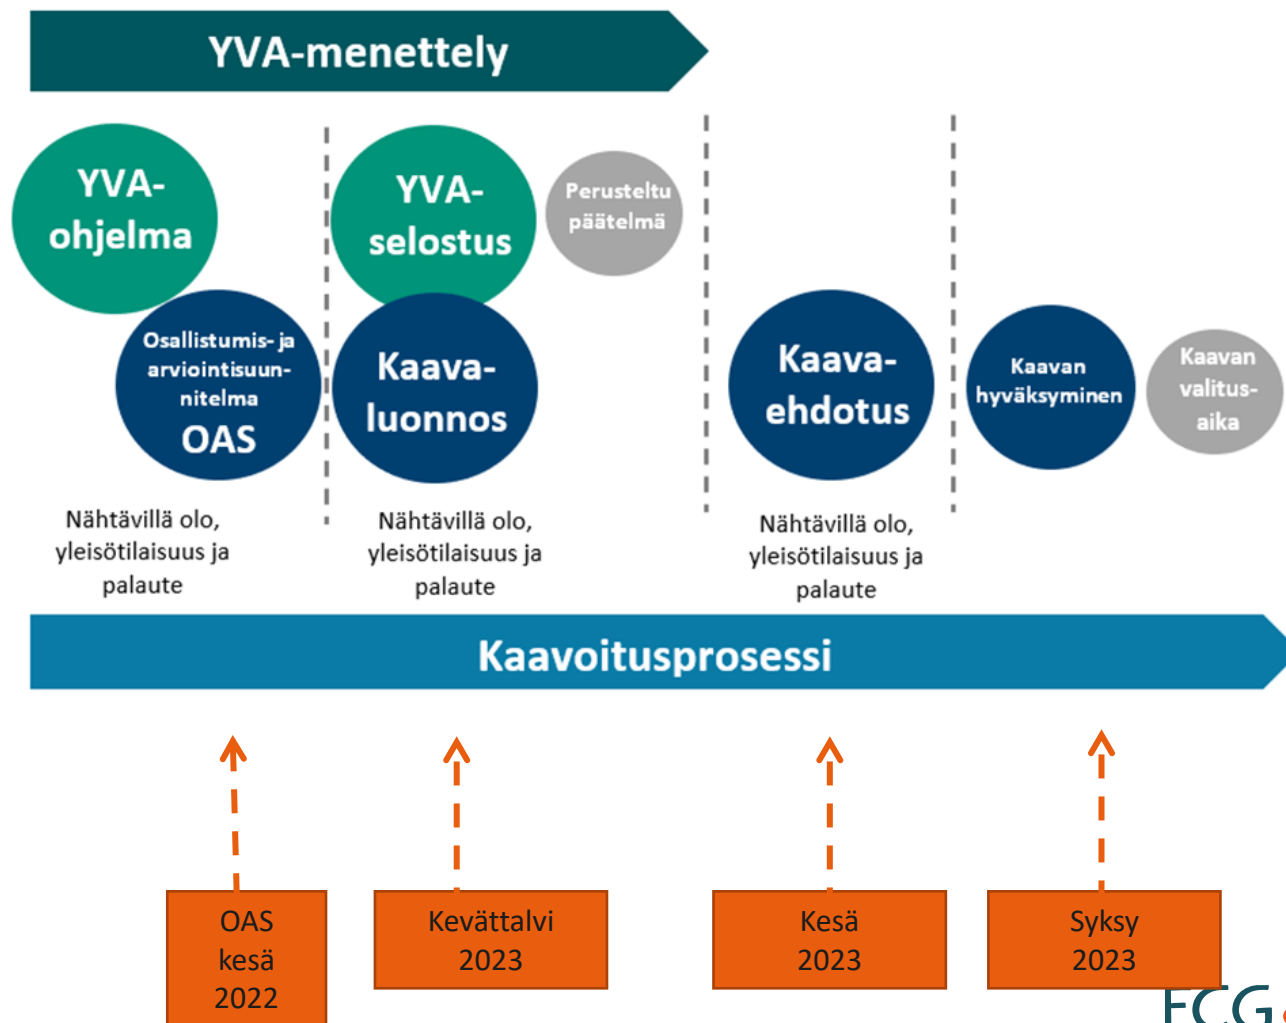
YVA-menettely

YVA-ohjelma

Osallistumis- ja arviointisuunnitelma OAS

YVA-selostus

Perusteltu päätelmä

Kaava-luonnos

Kaava-ehdotus

Kaavan hyväksyminen

Kaavan valitus-aika

Nähtävillä olo, yleisötilaisuus ja palaute

Nähtävillä olo, yleisötilaisuus ja palaute

Nähtävillä olo, yleisötilaisuus ja palaute

Kaavoitusprosessi

OAS kesä 2022

Kevättalvi 2023

Kesä 2023

Syksy 2023

FCG